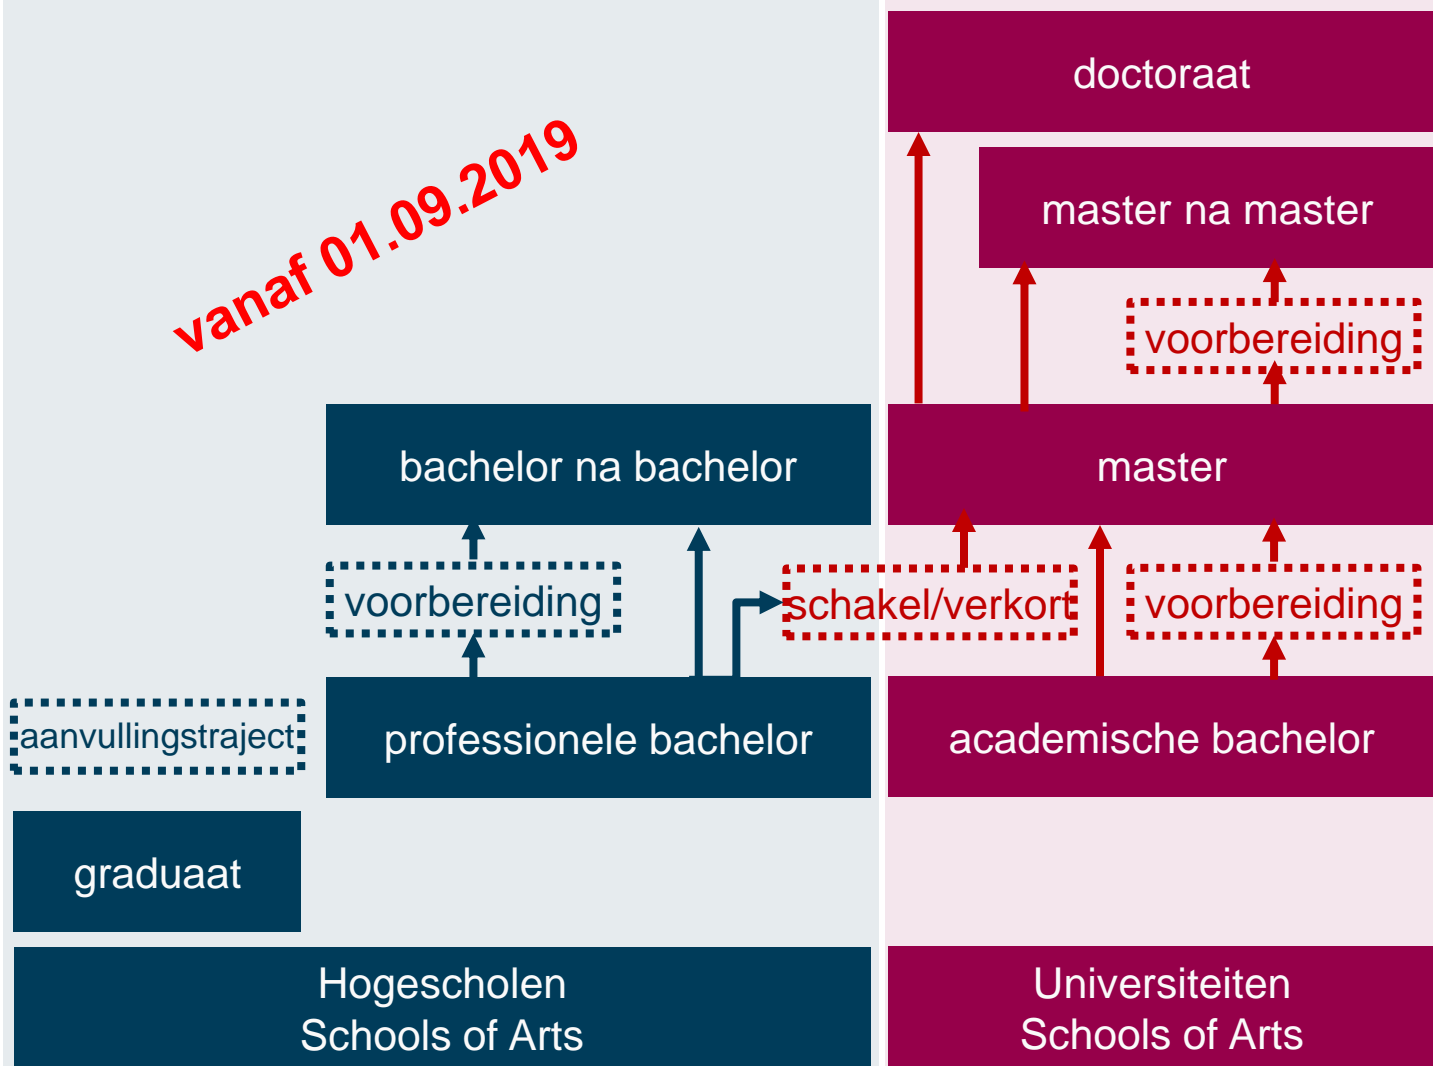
vanaf 01.09.2019

doctoraat

master na master

voorbereiding

bachelor na bachelor

master

voorbereiding

schakel/verkort

voorbereiding

aanvullingstraject

professionele bachelor

academische bachelor

graduaat

Hogescholen
Schools of Arts

Universiteiten
Schools of Arts